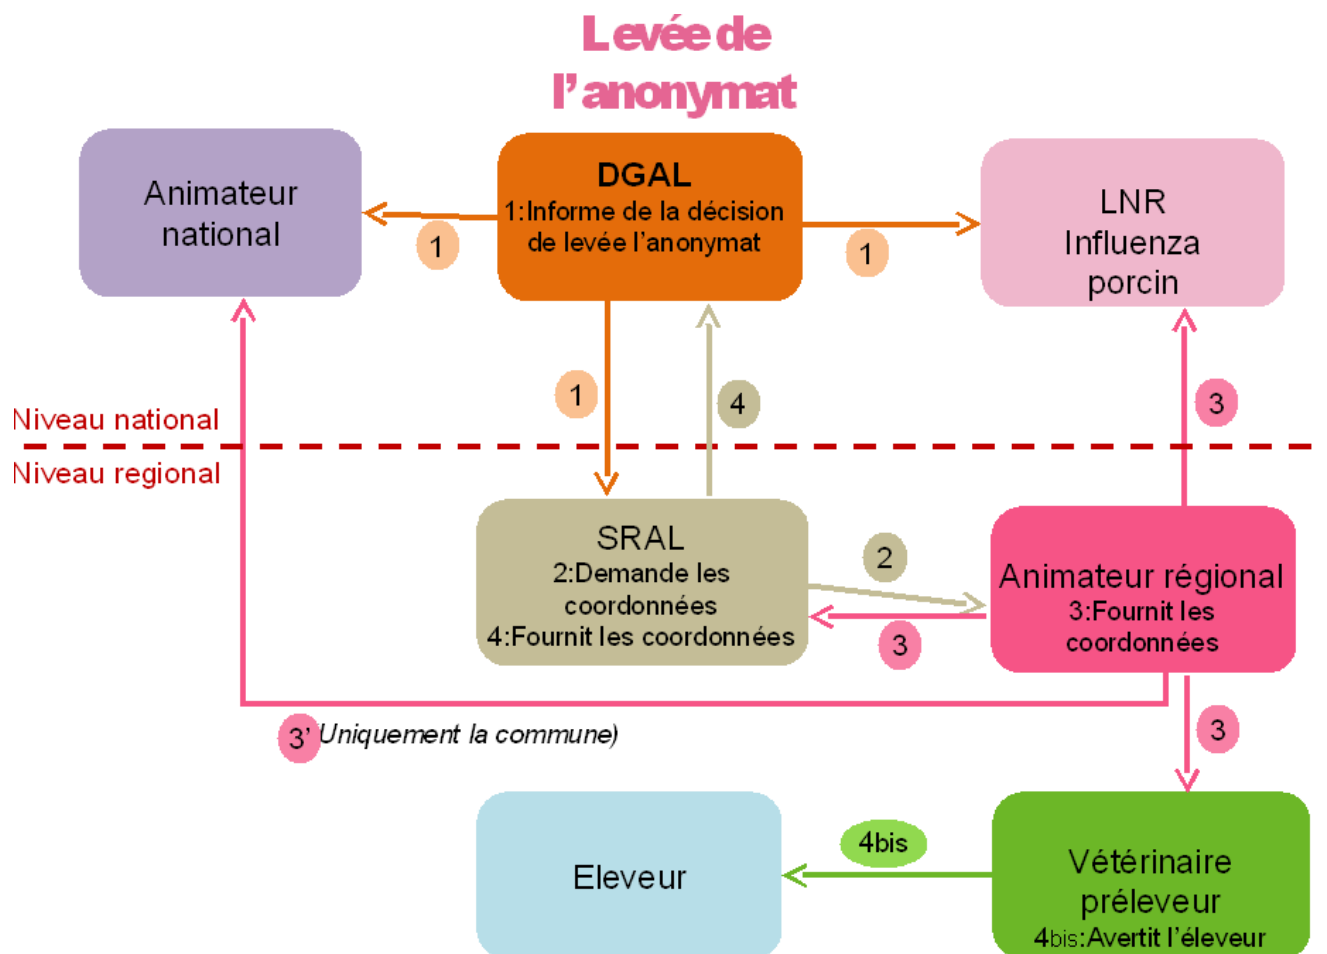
Levée de l'anonymat

Animateur national

DGAL
1:Informe de la décision de levée l'anonymat

LNR Influenza porcin

1

1

1

4

3

Niveau national

Niveau regional

SRAL
2:Demande les coordonnées
4:Fournit les coordonnées

2

3

Animateur régional
3:Fournit les coordonnées

3' Uniquement la commune)

3

Eleveur

4bis

Vétérinaire préleveur
4bis:Avertit l'éleveur